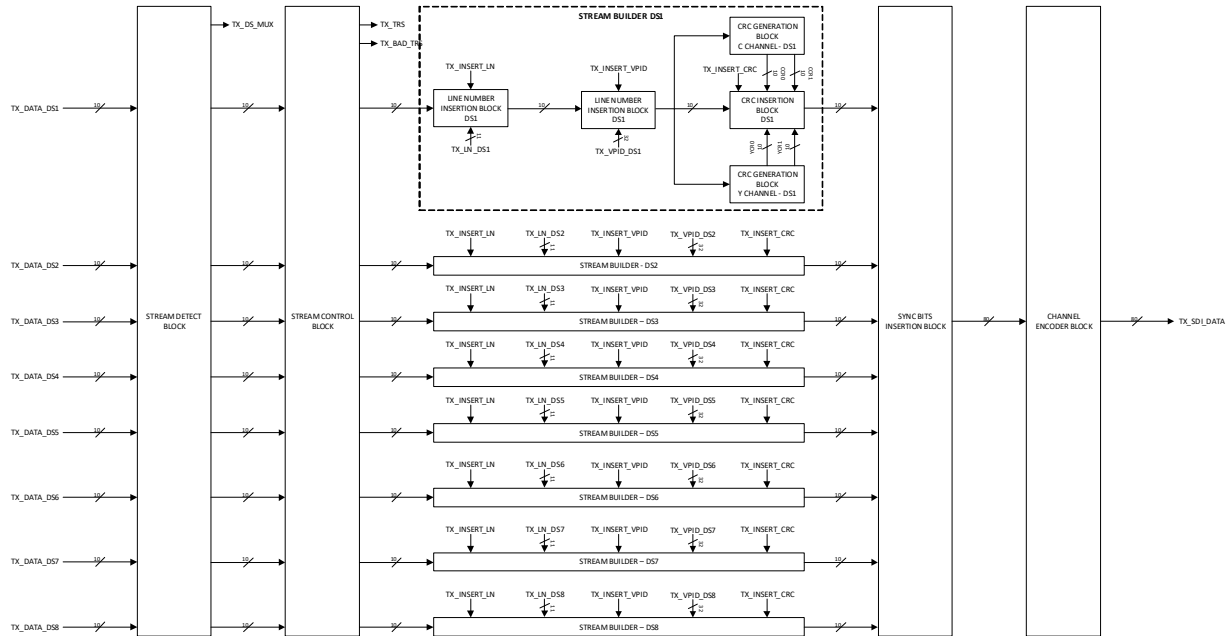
TX_DS_MUX
TX_TRS
TX_BAD_TRS
STREAM BUILDER DS1
CRC GENERATION BLOCK C CHANNEL - DS1
TX_INSERT_LN
TX_INSERT_VPID
TX_INSERT_CRC
TX_DATA_DS1
10
10
10
LINE NUMBER INSERTION BLOCK DS1
10
LINE NUMBER INSERTION BLOCK DS1
10
CRC INSERTION BLOCK DS1
10
11
TX_LN_DS1
32
TX_VPID_DS1
CRC GENERATION BLOCK Y CHANNEL - DS1
TX_INSERT_LN TX_LN_DS2 TX_INSERT_VPID TX_VPID_DS2 TX_INSERT_CRC
TX_DATA_DS2 10 10 10 STREAM BUILDER - DS2 10
TX_INSERT_LN TX_LN_DS3 TX_INSERT_VPID TX_VPID_DS3 TX_INSERT_CRC
TX_DATA_DS3 10 STREAM DETECT BLOCK 10 STREAM CONTROL BLOCK 10 STREAM BUILDER – DS3 10 SYNC BITS INSERTION BLOCK 80 CHANNEL ENCODER BLOCK 80 TX_SDI_DATA
TX_INSERT_LN TX_LN_DS4 TX_INSERT_VPID TX_VPID_DS4 TX_INSERT_CRC
TX_DATA_DS4 10 10 10 STREAM BUILDER – DS4 10
TX_INSERT_LN TX_LN_DS5 TX_INSERT_VPID TX_VPID_DS5 TX_INSERT_CRC
TX_DATA_DS5 10 10 10 STREAM BUILDER – DS5 10
TX_INSERT_LN TX_LN_DS6 TX_INSERT_VPID TX_VPID_DS6 TX_INSERT_CRC
TX_DATA_DS6 10 10 10 STREAM BUILDER – DS6 10
TX_INSERT_LN TX_LN_DS7 TX_INSERT_VPID TX_VPID_DS7 TX_INSERT_CRC
TX_DATA_DS7 10 10 10 STREAM BUILDER – DS7 10
TX_INSERT_LN TX_LN_DS8 TX_INSERT_VPID TX_VPID_DS8 TX_INSERT_CRC
TX_DATA_DS8 10 10 10 STREAM BUILDER – DS8 10